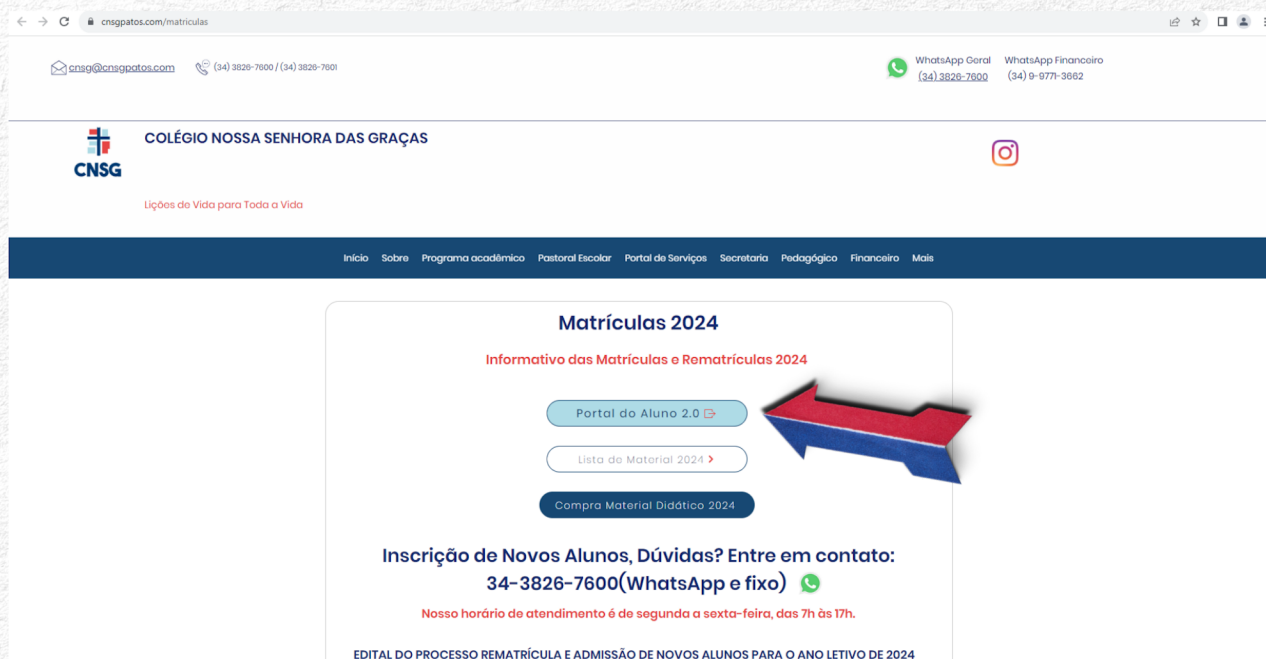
cnsgpatos.com/matriculas

cnsg@cnsgpatos.com (34) 3826-7600 / (34) 3826-7601

WhatsApp Geral (34) 3826-7600 WhatsApp Financeiro (34) 9-9771-3662

CNSG

COLÉGIO NOSSA SENHORA DAS GRAÇAS

Lições de Vida para Toda a Vida

Início Sobre Programa acadêmico Pastoral Escolar Portal de Serviços Secretaria Pedagógico Financeiro Mais

Matrículas 2024

Informativo das Matrículas e Rematrículas 2024

Portal do Aluno 2.0

Lista de Material 2024 ›

Compra Material Didático 2024

Inscrição de Novos Alunos, Dúvidas? Entre em contato:
34-3826-7600(WhatsApp e fixo)

Nosso horário de atendimento é de segunda a sexta-feira, das 7h às 17h.

EDITAL DO PROCESSO REMATRÍCULA E ADMISSÃO DE NOVOS ALUNOS PARA O ANO LETIVO DE 2024